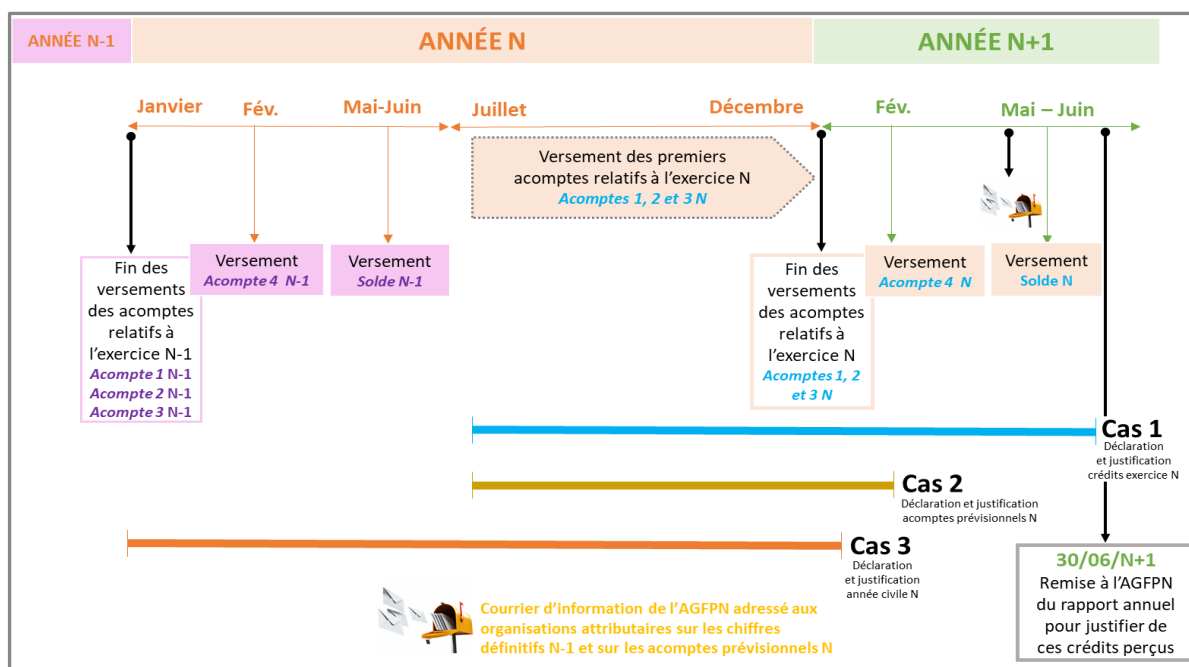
ANNÉE N-1

ANNÉE N

ANNÉE N+1

Janvier

Fév.

Mai-Juin

Juillet

Décembre

Fév.

Mai – Juin

Versement des premiers acomptes relatifs à l'exercice N
Acomptes 1, 2 et 3 N

Fin des versements des acomptes relatifs à l'exercice N-1
Acompte 1 N-1
Acompte 2 N-1
Acompte 3 N-1

Versement
Acompte 4 N-1

Versement
Solde N-1

Fin des versements des acomptes relatifs à l'exercice N
Acomptes 1, 2 et 3 N

Versement
Acompte 4 N

Versement
Solde N

Cas 1
Déclaration et justification crédits exercice N

Cas 2
Déclaration et justification acomptes prévisionnels N

Cas 3
Déclaration et justification année civile N

30/06/N+1
Remise à l'AGFPN du rapport annuel pour justifier de ces crédits perçus

Courrier d'information de l'AGFPN adressé aux organisations attributaires sur les chiffres définitifs N-1 et sur les acomptes prévisionnels N